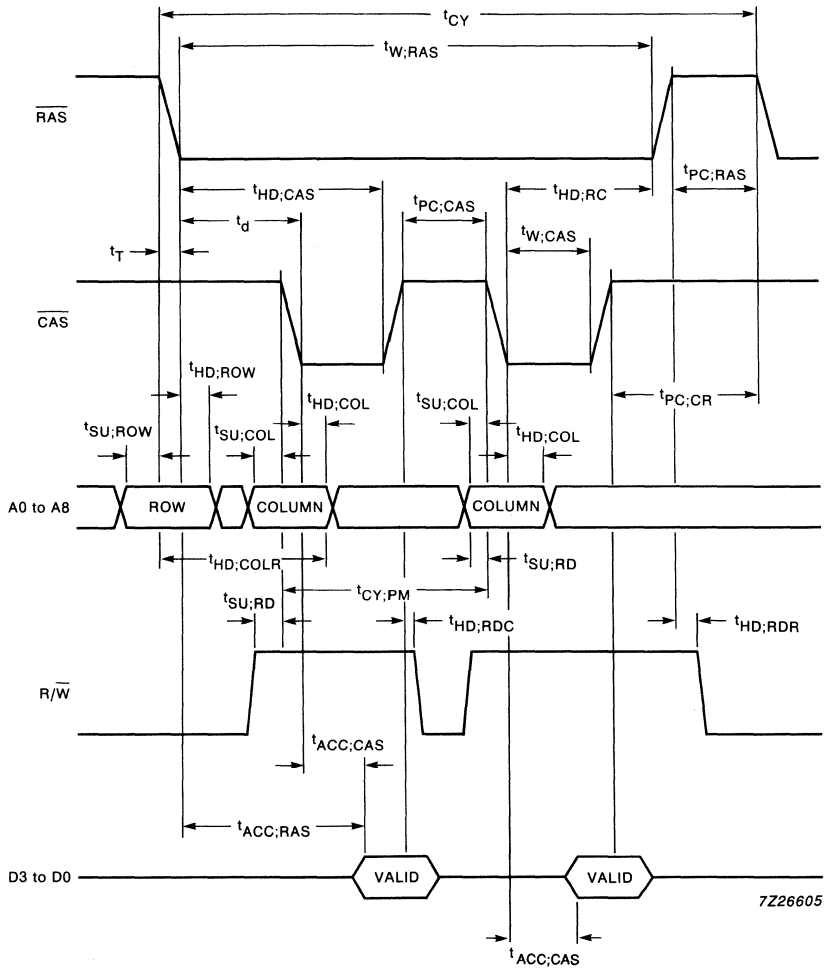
$t_{CY}$

$t_{W;RAS}$

$\overline{RAS}$

$t_{HD;CAS}$

$t_{PC;CAS}$

$t_{HD;RC}$

$t_{PC;RAS}$

$t_d$

$t_{W;CAS}$

$t_T$

$\overline{CAS}$

$t_{HD;ROW}$

$t_{HD;COL}$

$t_{SU;COL}$

$t_{PC;CR}$

$t_{SU;ROW}$

$t_{SU;COL}$

$t_{HD;COL}$

A0 to A8

ROW

COLUMN

COLUMN

$t_{HD;COLR}$

$t_{SU;RD}$

$t_{CY;PM}$

$t_{SU;RD}$

$t_{HD;RDC}$

$t_{HD;RDR}$

$R/\overline{W}$

$t_{ACC;CAS}$

$t_{ACC;RAS}$

D3 to D0

VALID

VALID

7Z26605

$t_{ACC;CAS}$